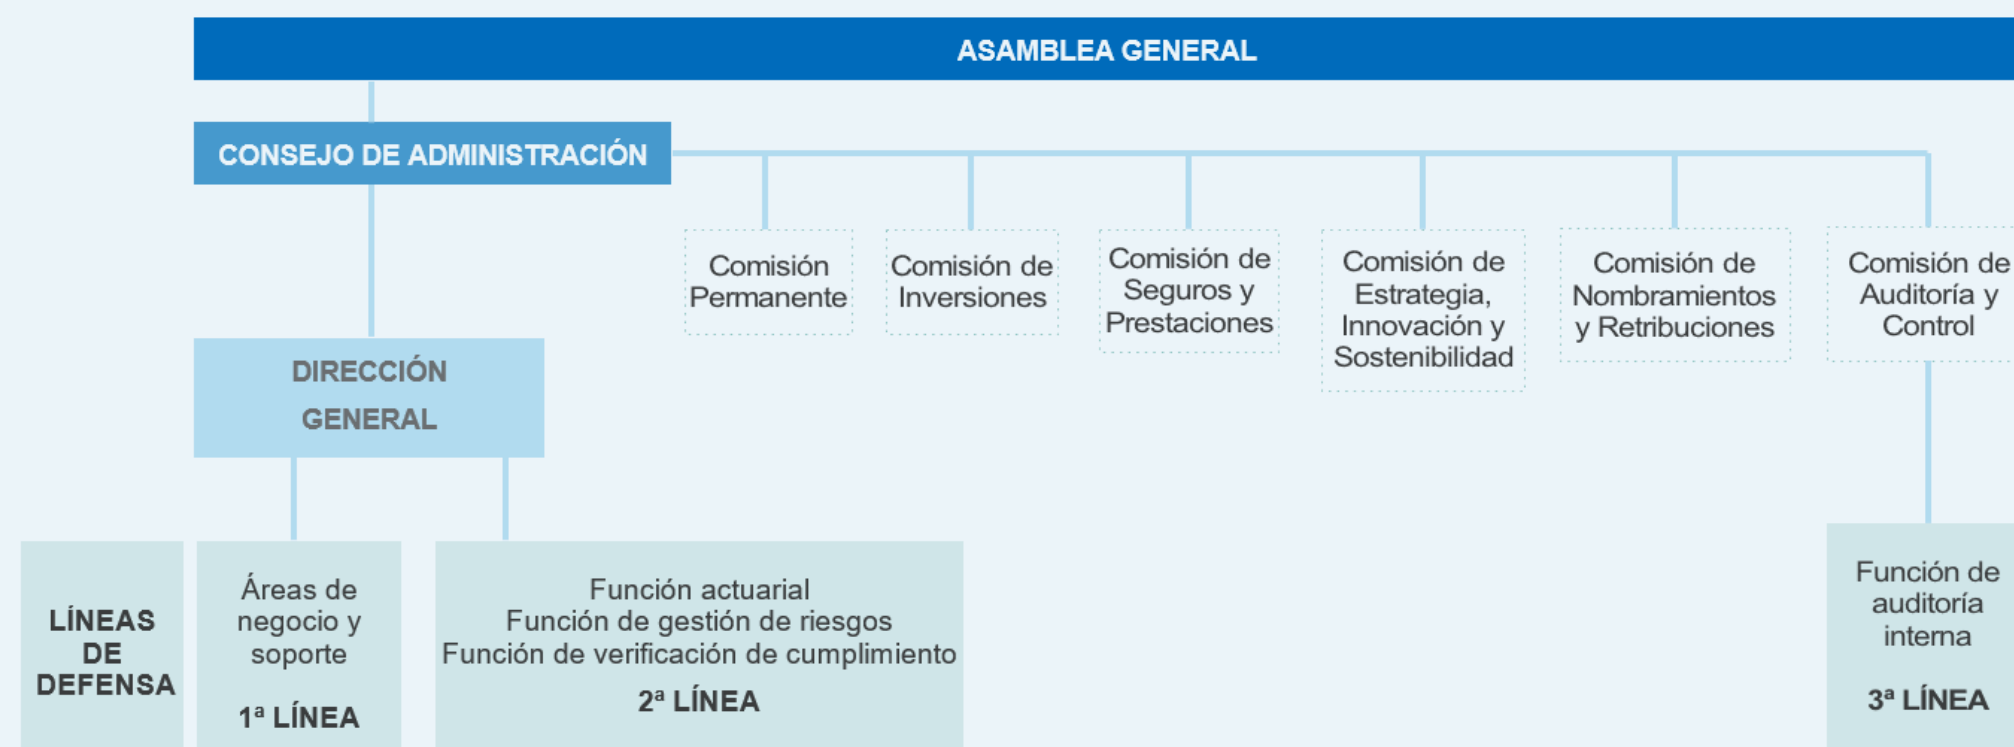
ASAMBLEA GENERAL

CONSEJO DE ADMINISTRACIÓN

Comisión Permanente

Comisión de Inversiones

Comisión de Seguros y Prestaciones

Comisión de Estrategia, Innovación y Sostenibilidad

Comisión de Nombramientos y Retribuciones

Comisión de Auditoría y Control

DIRECCIÓN GENERAL

LÍNEAS DE DEFENSA

Áreas de negocio y soporte

1ª LÍNEA

Función actuarial
Función de gestión de riesgos
Función de verificación de cumplimiento

2ª LÍNEA

Función de auditoría interna

3ª LÍNEA